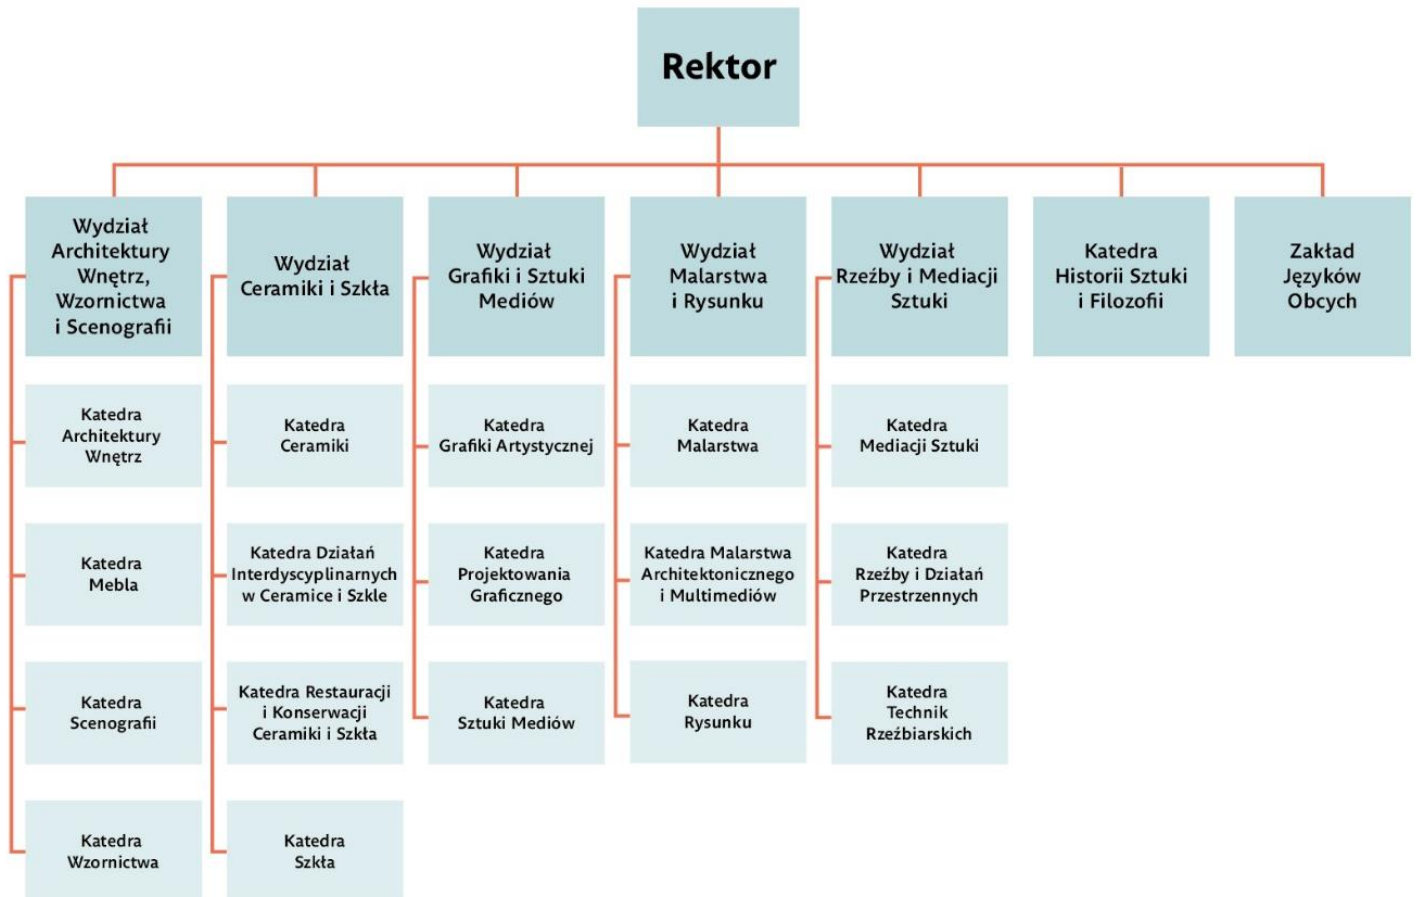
Rektor

Wydział Architektury Wnętrz, Wzornictwa i Scenografii

Katedra Architektury Wnętrz

Katedra Mebla

Katedra Scenografii

Katedra Wzornictwa

Wydział Ceramiki i Szkła

Katedra Ceramiki

Katedra Działań Interdyscyplinarnych w Ceramice i Szkle

Katedra Restauracji i Konserwacji Ceramiki i Szkła

Katedra Szkła

Wydział Grafiki i Sztuki Mediów

Katedra Grafiki Artystycznej

Katedra Projektowania Graficznego

Katedra Sztuki Mediów

Wydział Malarstwa i Rysunku

Katedra Malarstwa

Katedra Malarstwa Architektonicznego i Multimediów

Katedra Rysunku

Wydział Rzeźby i Mediacji Sztuki

Katedra Mediacji Sztuki

Katedra Rzeźby i Działań Przestrzennych

Katedra Technik Rzeźbiarskich

Katedra Historii Sztuki i Filozofii

Zakład Języków Obcych